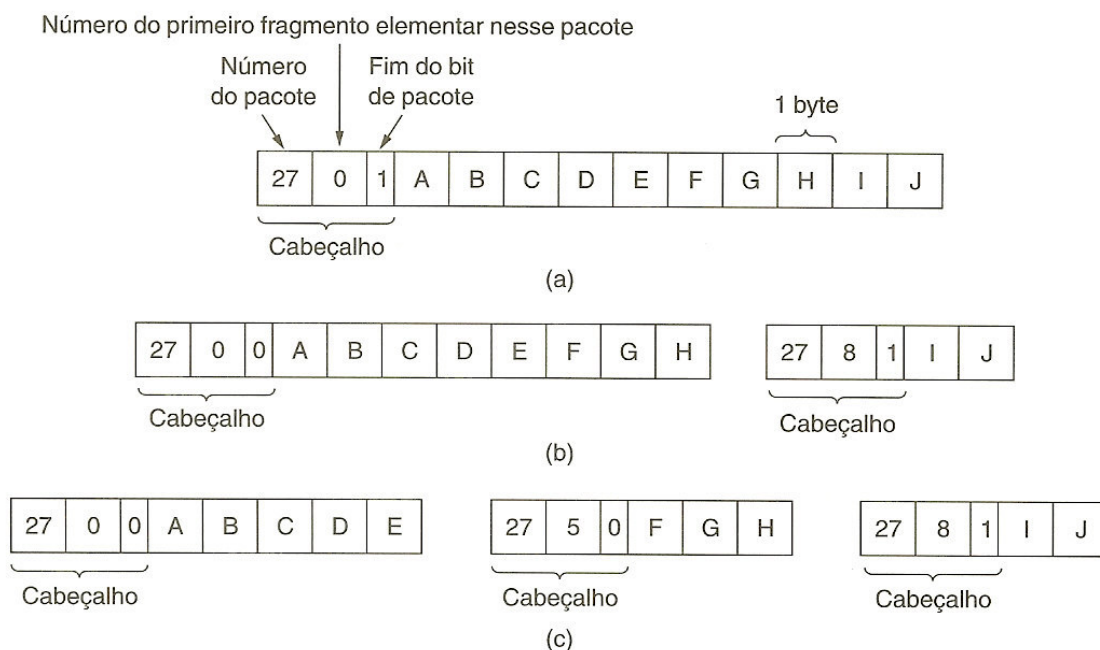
Número do primeiro fragmento elementar nesse pacote

Número do pacote

Fim do bit de pacote

1 byte

| 27 | 0 | 1 | A | B | C | D | E | F | G | H | I | J |
|---|---|---|---|---|---|---|---|---|---|---|---|---|

Cabeçalho

(a)

| 27 | 0 | 0 | A | B | C | D | E | F | G | H |
|---|---|---|---|---|---|---|---|---|---|---|

Cabeçalho

| 27 | 8 | 1 | I | J |
|---|---|---|---|---|

Cabeçalho

(b)

| 27 | 0 | 0 | A | B | C | D | E |
|---|---|---|---|---|---|---|---|

Cabeçalho

| 27 | 5 | 0 | F | G | H |
|---|---|---|---|---|---|

Cabeçalho

| 27 | 8 | 1 | I | J |
|---|---|---|---|---|

Cabeçalho

(c)